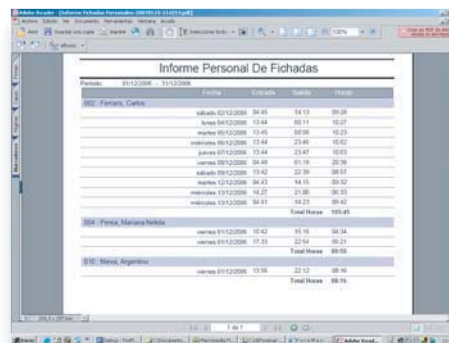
Adobe Reader - [Informe Fichadas Personales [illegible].pdf]

Archivo Edición Ver Documento Herramientas Ventana Ayuda

Informe Personal De Fichadas

Periodo: 01/12/2006 - 31/12/2006

| Fecha | Entrada | Salida | Horas |
|---|---|---|---|
| 002 - Ferraris, Carlos | | | |
| sabado 02/12/2006 | 04:45 | 14:13 | 09:28 |
| lunes 04/12/2006 | 13:44 | 00:11 | 10:27 |
| martes 05/12/2006 | 13:45 | 00:08 | 10:23 |
| miércoles 06/12/2006 | 13:44 | 23:46 | 10:02 |
| jueves 07/12/2006 | 13:44 | 23:47 | 10:03 |
| viernes 08/12/2006 | 04:40 | 01:16 | 20:36 |
| sabado 09/12/2006 | 13:42 | 22:39 | 08:57 |
| martes 12/12/2006 | 04:43 | 14:15 | 09:32 |
| miércoles 13/12/2006 | 14:27 | 21:00 | 06:33 |
| miércoles 13/12/2006 | 04:41 | 14:23 | 09:42 |
| | | Total Horas | 105:45 |
| 004 - Perea, Mariana Nelida | | | |
| viernes 01/12/2006 | 10:42 | 15:16 | 04:34 |
| viernes 01/12/2006 | 17:33 | 22:54 | 05:21 |
| | | Total Horas | 09:55 |
| 010 - Nieva, Argentino | | | |
| viernes 01/12/2006 | 13:56 | 22:12 | 08:16 |
| | | Total Horas | 08:16 |

1 de 1